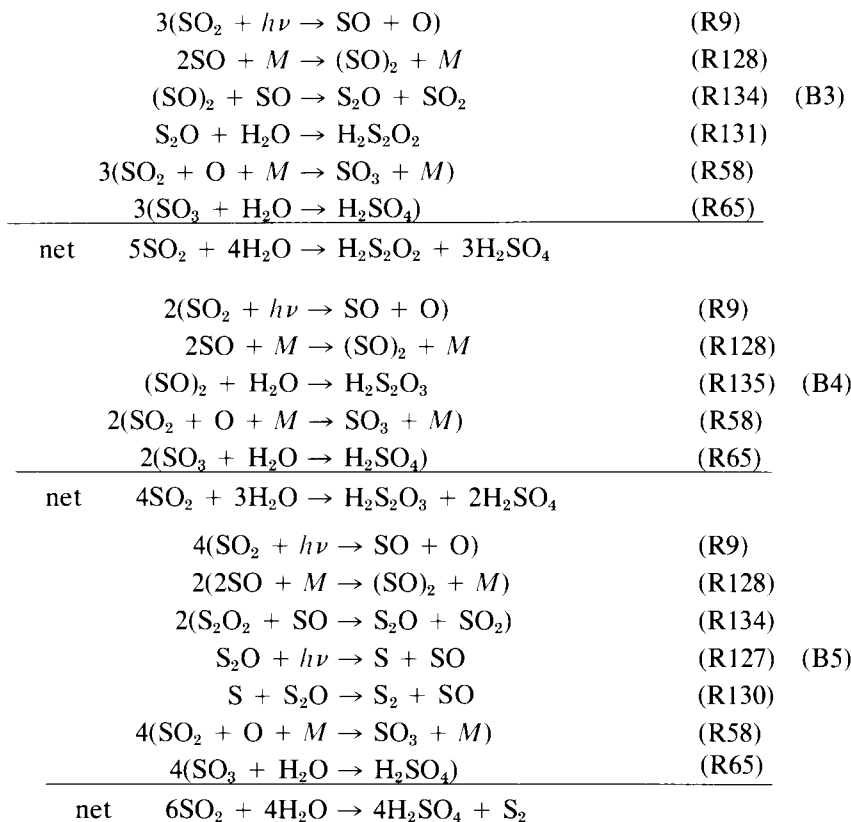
$3(SO_2 + h\nu \rightarrow SO + O)$ (R9)

$2SO + M \rightarrow (SO)_2 + M$ (R128)

$(SO)_2 + SO \rightarrow S_2O + SO_2$ (R134) (B3)

$S_2O + H_2O \rightarrow H_2S_2O_2$ (R131)

$3(SO_2 + O + M \rightarrow SO_3 + M)$ (R58)

$3(SO_3 + H_2O \rightarrow H_2SO_4)$ (R65)

net $5SO_2 + 4H_2O \rightarrow H_2S_2O_2 + 3H_2SO_4$

$2(SO_2 + h\nu \rightarrow SO + O)$ (R9)

$2SO + M \rightarrow (SO)_2 + M$ (R128)

$(SO)_2 + H_2O \rightarrow H_2S_2O_3$ (R135) (B4)

$2(SO_2 + O + M \rightarrow SO_3 + M)$ (R58)

$2(SO_3 + H_2O \rightarrow H_2SO_4)$ (R65)

net $4SO_2 + 3H_2O \rightarrow H_2S_2O_3 + 2H_2SO_4$

$4(SO_2 + h\nu \rightarrow SO + O)$ (R9)

$2(2SO + M \rightarrow (SO)_2 + M)$ (R128)

$2(S_2O_2 + SO \rightarrow S_2O + SO_2)$ (R134)

$S_2O + h\nu \rightarrow S + SO$ (R127) (B5)

$S + S_2O \rightarrow S_2 + SO$ (R130)

$4(SO_2 + O + M \rightarrow SO_3 + M)$ (R58)

$4(SO_3 + H_2O \rightarrow H_2SO_4)$ (R65)

net $6SO_2 + 4H_2O \rightarrow 4H_2SO_4 + S_2$